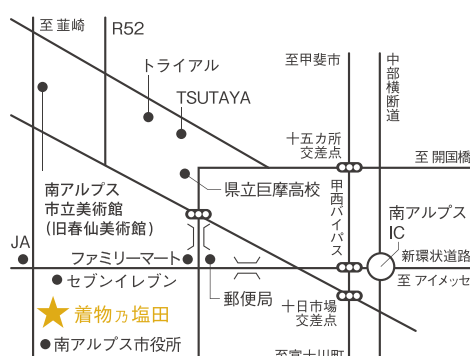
至 韮崎
R52
トライアル
TSUTAYA
至甲斐市
中部横断道
十五カ所交差点
至 開国橋
県立巨摩高校
甲西バイパス
南アルプス市立美術館（旧春仙美術館）
南アルプスIC
JA
ファミリーマート
新環状道路
セブンイレブン
郵便局
至 アイメッセ
着物乃塩田
十日市場交差点
南アルプス市役所
至富士川町